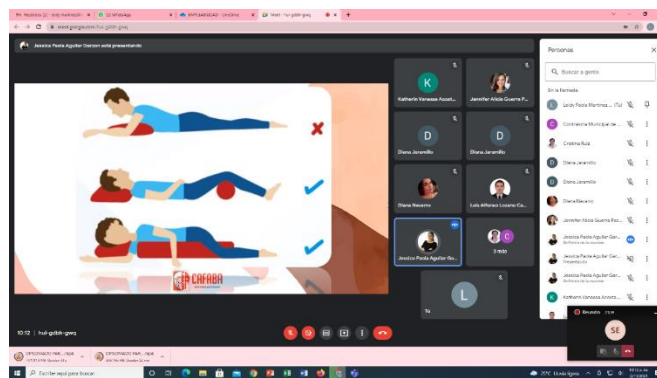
Jessica Paola Aguilar Garzon está presentando

CAFABA

K
Katherin Vanessa Acost...
Jennifer Alicia Guerra P...
D
Diana Jaramillo
D
Diana Jaramillo
Diana Navarro
Luis Alfonso Lozano Ca...
Jessica Paola Aguilar Ga...
3 más
L
Tú

10:12 | hui-gdsh-gwq

Personas
Buscar a gente
En la llamada
Leidy Paola Martinez ... (Tú)
Contraloría Municipal de ...
Cristina Ruiz
Diana Jaramillo
Diana Jaramillo
Diana Navarro
Jennifer Alicia Guerra Pa...
Jessica Paola Aguilar Gar...
Jessica Paola Aguilar Gar...
Jessica Paola Aguilar Gar...
Katherin Vanessa Acost...

SE

Escribe aquí para buscar